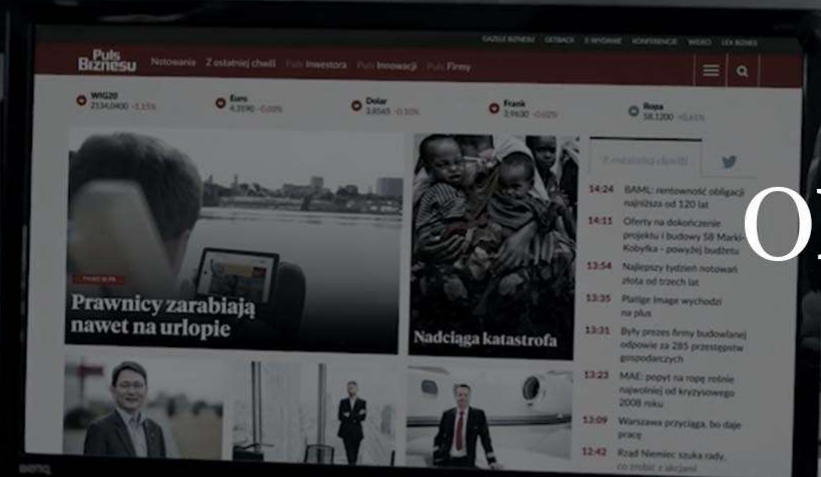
GAZETY BIZNESU GETBACK Z RYNKAMI KONFERENCJE WIDEO LEX BIZNES

Puls Biznesu Notowania Z ostatniej chwili Puls Inwestora Puls Innowacji Puls Firmy

WIG20 2134,0400 -1,15%
Euro 4,3190 -0,05%
Dolar 3,8545 -0,10%
Frank 3,9630 -0,02%
Ropa 58,1200 +0,65%

PRAWO BLISKO
Prawnicy zarabiają nawet na urlopie

Nadciąga katastrofa

Z ostatniej chwili

14:24 BAML: rentowność obligacji najniższa od 120 lat
14:11 Oferty na dokończenie projektu i budowy S8 Markí-Kobyłka – powyżej budżetu
13:54 Najlepszy tydzień notowań złota od trzech lat
13:35 Platige Image wychodzi na plus
13:31 Były prezes firmy budowlanej odpowie za 285 przestępstw gospodarczych
13:23 MAE: popyt na ropę rośnie najwolniej od kryzysowego 2008 roku
13:09 Warszawa przyciąga, bo daje pracę
12:42 Rząd Niemiec szuka rady, co zrobić z akcjami

O

benq